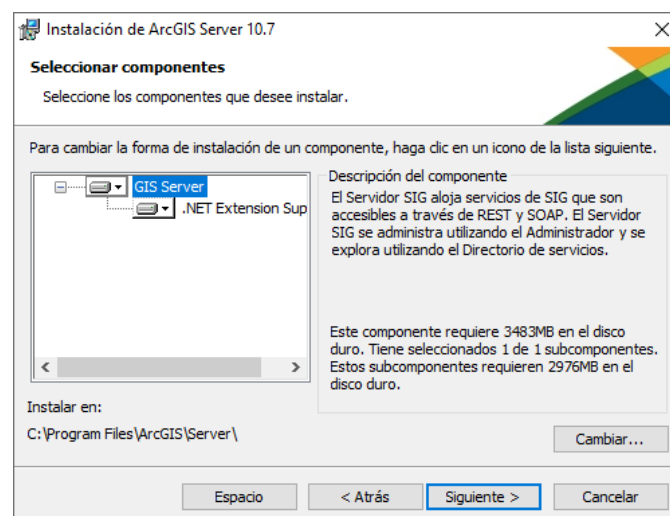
Instalación de ArcGIS Server 10.7

Seleccionar componentes

Seleccione los componentes que desee instalar.

Para cambiar la forma de instalación de un componente, haga clic en un icono de la lista siguiente.

GIS Server

.NET Extension Sup

Descripción del componente

El Servidor SIG aloja servicios de SIG que son accesibles a través de REST y SOAP. El Servidor SIG se administra utilizando el Administrador y se explora utilizando el Directorio de servicios.

Este componente requiere 3483MB en el disco duro. Tiene seleccionados 1 de 1 subcomponentes. Estos subcomponentes requieren 2976MB en el disco duro.

Instalar en:

C:\Program Files\ArcGIS\Server\

Cambiar...

Espacio

< Atrás

Siguiente >

Cancelar